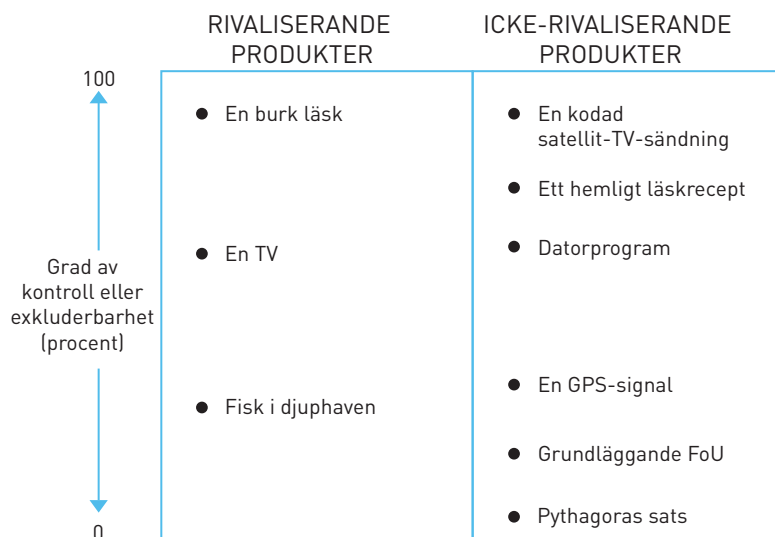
RIVALISERANDE PRODUKTER

ICKE-RIVALISERANDE PRODUKTER

100

Grad av kontroll eller exkluderbarhet (procent)

0

- En burk läsk
- En TV
- Fisk i djuphaven

- En kodad satellit-TV-sändning
- Ett hemligt läskrecept
- Datorprogram
- En GPS-signal
- Grundläggande FoU
- Pythagoras sats